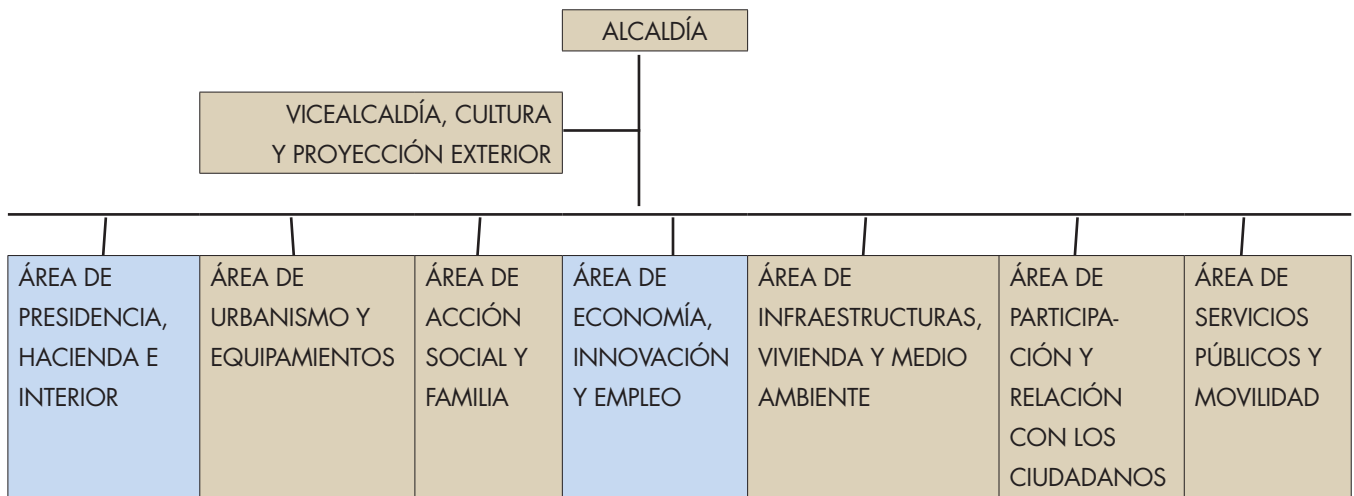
ALCALDÍA

VICEALCALDÍA, CULTURA Y PROYECCIÓN EXTERIOR

ÁREA DE PRESIDENCIA, HACIENDA E INTERIOR

ÁREA DE URBANISMO Y EQUIPAMIENTOS

ÁREA DE ACCIÓN SOCIAL Y FAMILIA

ÁREA DE ECONOMÍA, INNOVACIÓN Y EMPLEO

ÁREA DE INFRAESTRUCTURAS, VIVIENDA Y MEDIO AMBIENTE

ÁREA DE PARTICIPACIÓN Y RELACIÓN CON LOS CIUDADANOS

ÁREA DE SERVICIOS PÚBLICOS Y MOVILIDAD